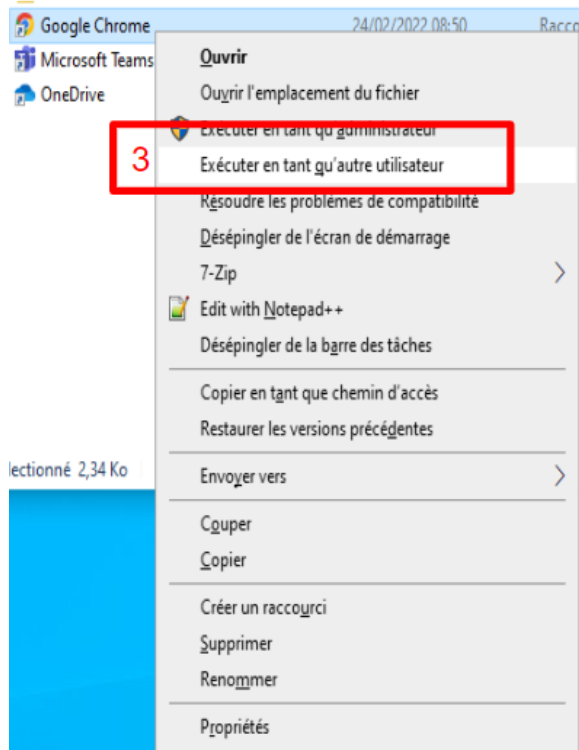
Google Chrome
24/02/2022 08:50
Racc
Microsoft Teams
OneDrive
Ouvrir
Ouvrir l'emplacement du fichier
Exécuter en tant qu'administrateur
3
Exécuter en tant qu'autre utilisateur
Résoudre les problèmes de compatibilité
Désépingler de l'écran de démarrage
7-Zip
Edit with Notepad++
Désépingler de la barre des tâches
Copier en tant que chemin d'accès
Restaurer les versions précédentes
lectionné 2,34 Ko
Envoyer vers
Couper
Copier
Créer un raccourci
Supprimer
Renommer
Propriétés